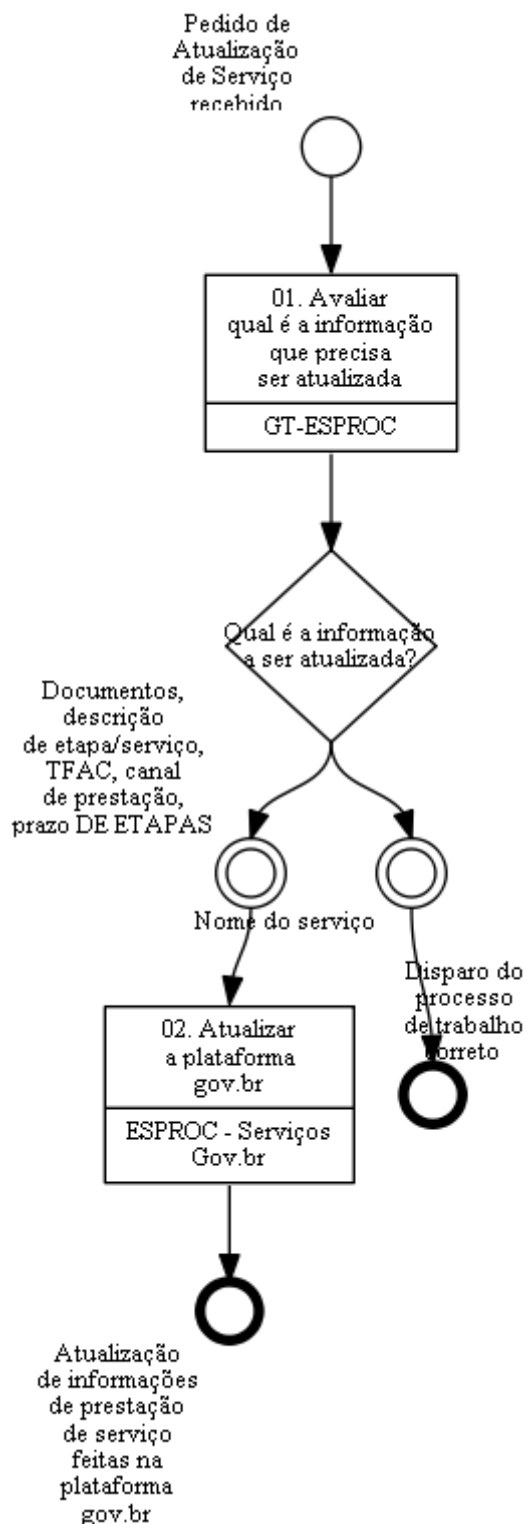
Pedido de Atualização de Serviço recebido

01. Avaliar qual é a informação que precisa ser atualizada

GT-ESPROC

Qual é a informação a ser atualizada?

Documentos, descrição de etapa/serviço, TFAC, canal de prestação, prazo DE ETAPAS

Nome do serviço

Disparo do processo de trabalho correto

02. Atualizar a plataforma gov.br

ESPROC - Serviços Gov.br

Atualização de informações de prestação de serviço feitas na plataforma gov.br